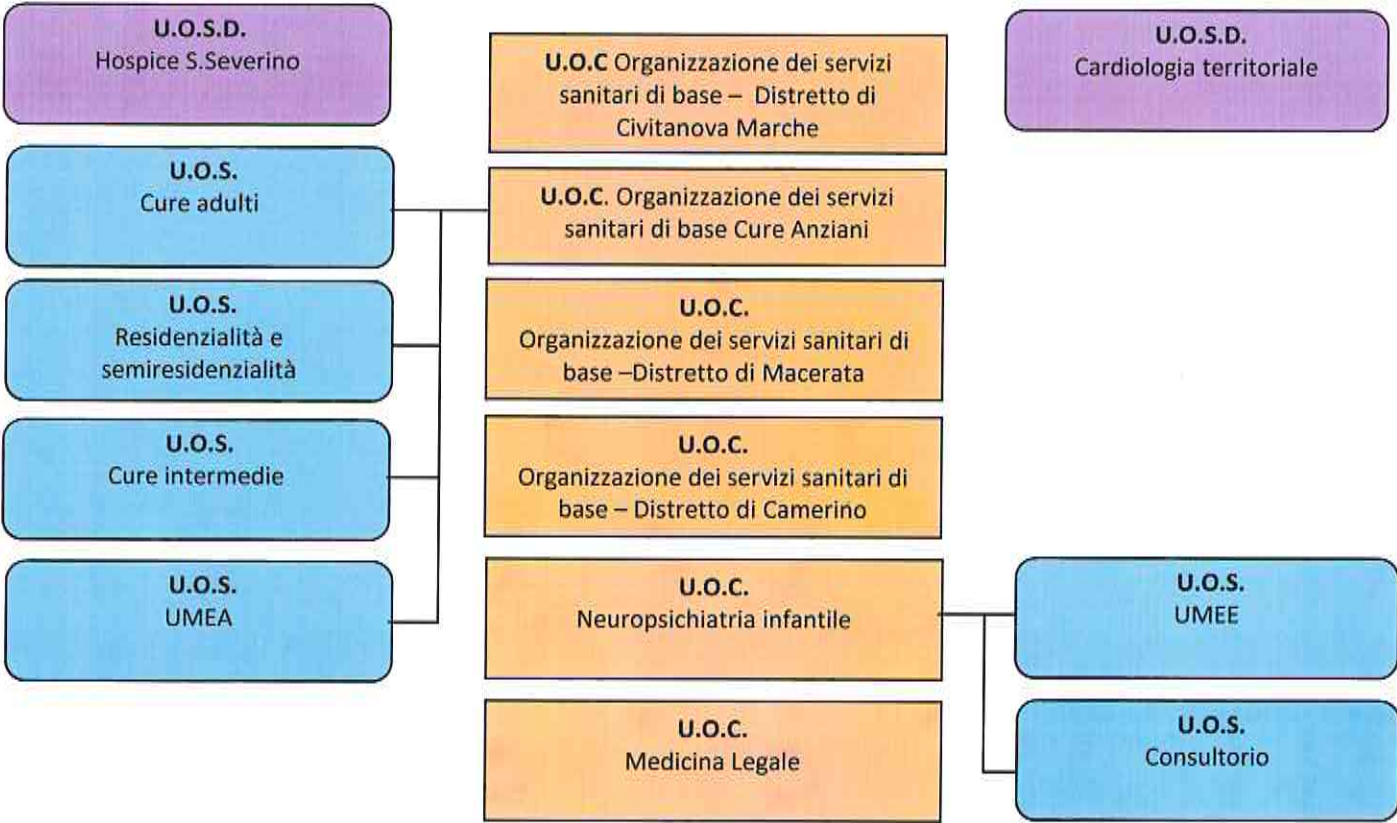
U.O.S.D.
Hospice S.Severino

U.O.C Organizzazione dei servizi sanitari di base – Distretto di Civitanova Marche

U.O.S.D.
Cardiologia territoriale

U.O.S.
Cure adulti

U.O.C. Organizzazione dei servizi sanitari di base Cure Anziani

U.O.S.
Residenzialità e semiresidenzialità

U.O.C.
Organizzazione dei servizi sanitari di base –Distretto di Macerata

U.O.S.
Cure intermedie

U.O.C.
Organizzazione dei servizi sanitari di base – Distretto di Camerino

U.O.S.
UMEA

U.O.C.
Neuropsichiatria infantile

U.O.S.
UMEE

U.O.C.
Medicina Legale

U.O.S.
Consultorio